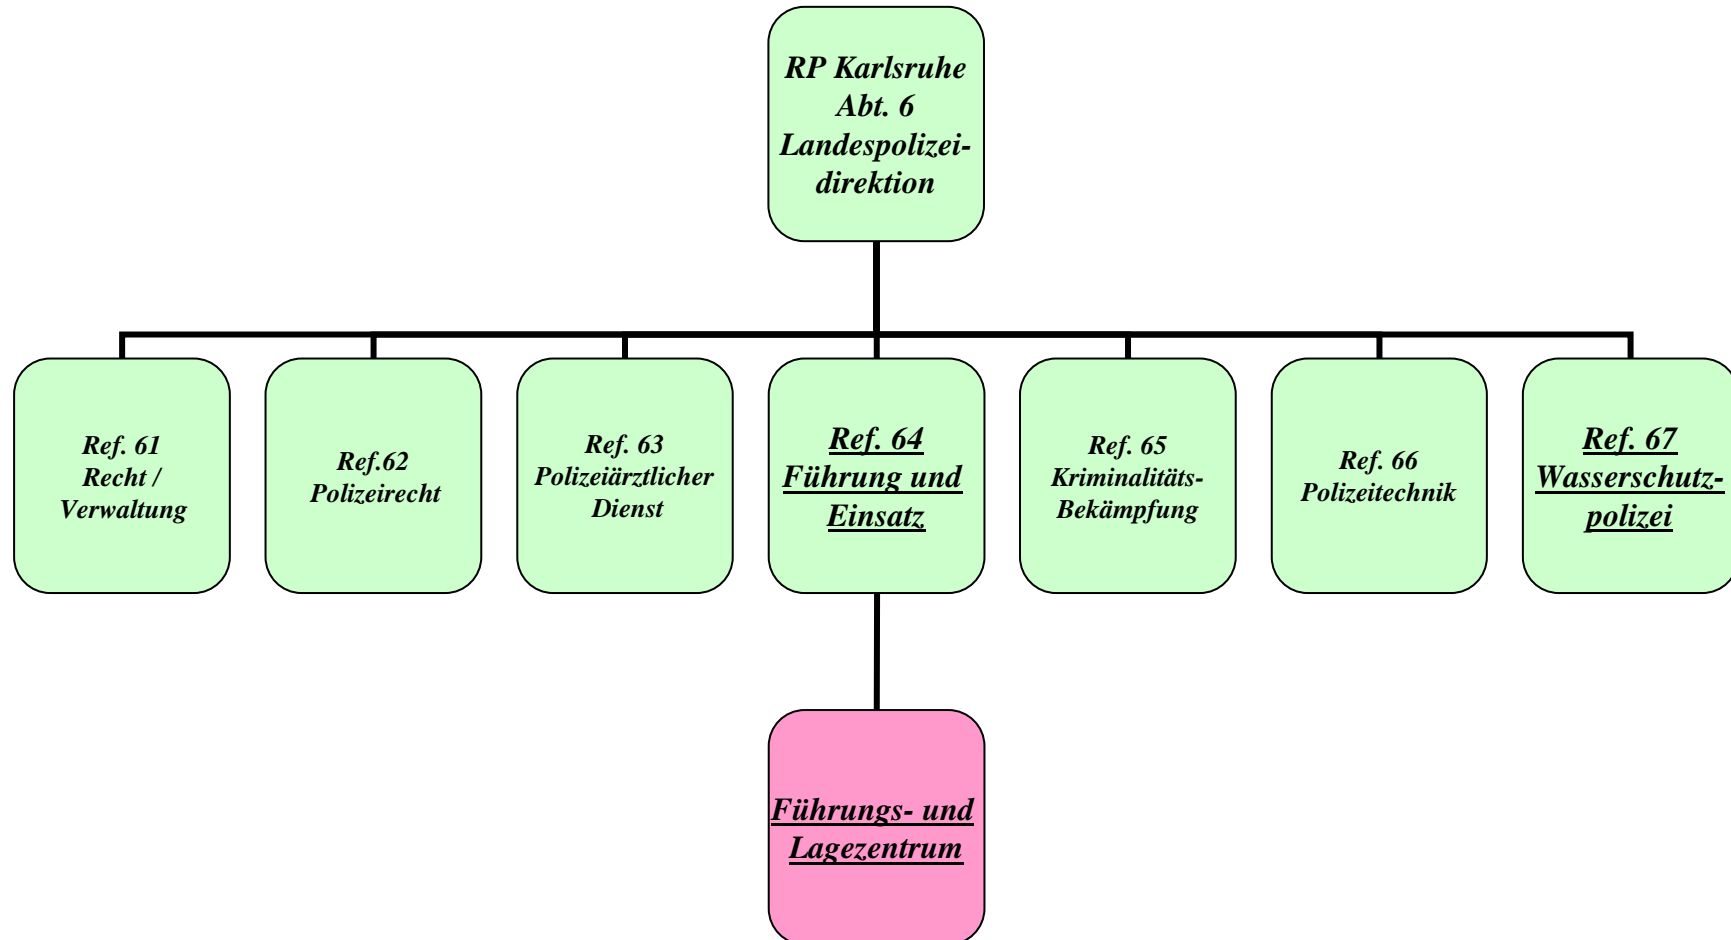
RP Karlsruhe
Abt. 6
Landespolizeidirektion

Ref. 61
Recht /
Verwaltung

Ref.62
Polizeirecht

Ref. 63
Polizeiärztlicher
Dienst

Ref. 64
Führung und
Einsatz

Ref. 65
Kriminalitäts-Bekämpfung

Ref. 66
Polizeitechnik

Ref. 67
Wasserschutzpolizei

Führungs- und
Lagezentrum